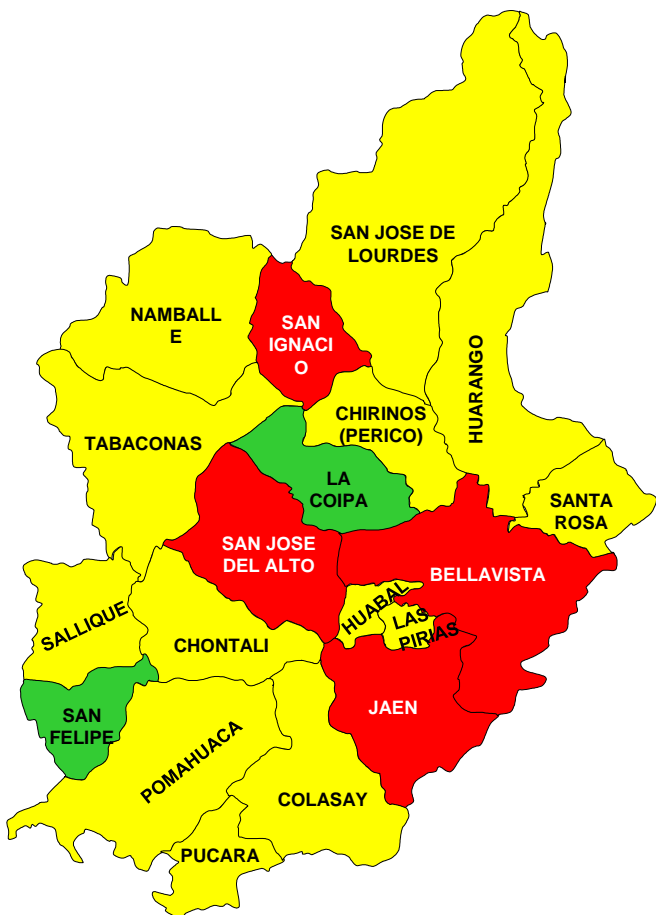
SAN JOSE DE LOURDES

NAMBALL E

SAN IGNACI O

HUARANGO

CHIRINOS (PERICO)

TABACONAS

LA COIPA

SANTA ROSA

SAN JOSE DEL ALTO

BELLAVISTA

HUABAL

LAS PIRIAS

SALLIQUE

CHONTALI

JAEN

SAN FELIPE

POMAHUACA

COLASAY

PUCARA